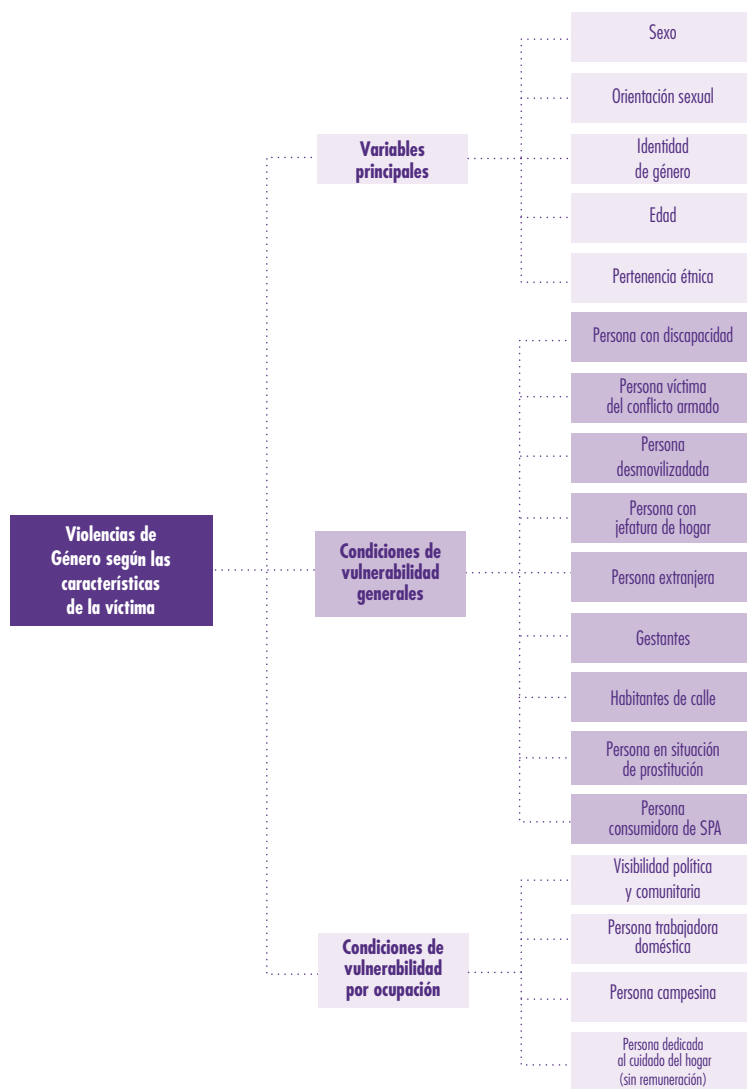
Violencias de Género según las características de la víctima

Variables principales

Sexo

Orientación sexual

Identidad de género

Edad

Pertenencia étnica

Condiciones de vulnerabilidad generales

Persona con discapacidad

Persona víctima del conflicto armado

Persona desmovilizada

Persona con jefatura de hogar

Persona extranjera

Gestantes

Habitantes de calle

Persona en situación de prostitución

Persona consumidora de SPA

Condiciones de vulnerabilidad por ocupación

Visibilidad política y comunitaria

Persona trabajadora doméstica

Persona campesina

Persona dedicada al cuidado del hogar (sin remuneración)